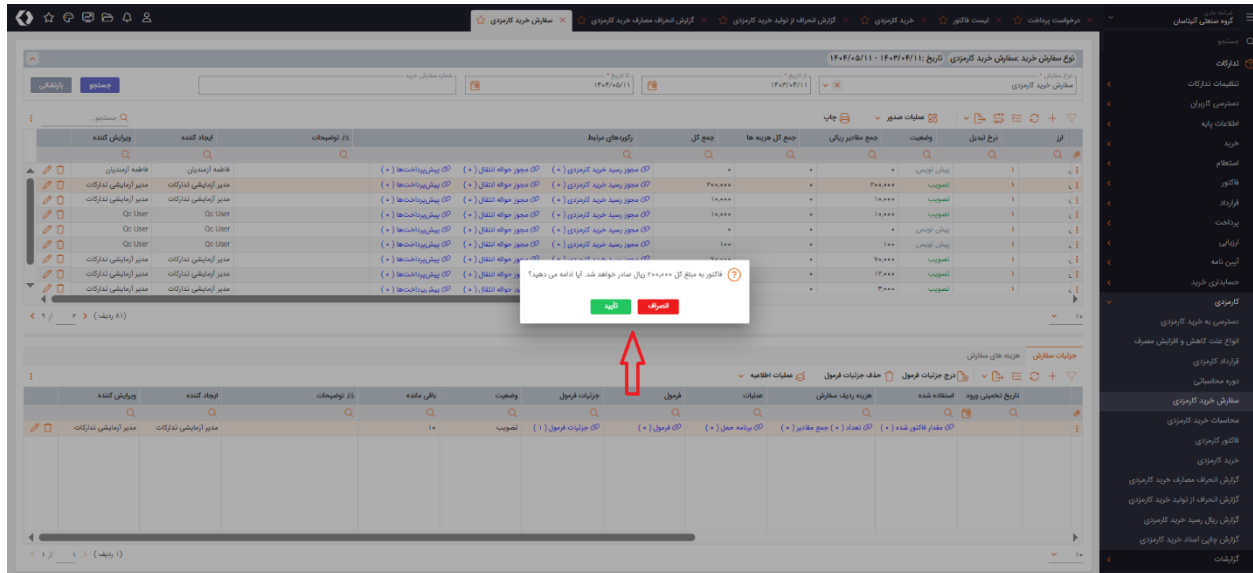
گروه صنعتی آلیتاسان

درخواست پرداخت | لیست فاکتور | خرید کارمزدی | گزارش انحراف از تولید خرید کارمزدی | گزارش انحراف مصارف خرید کارمزدی | سفارش خرید کارمزدی

جستجو
تدارکات
تنظیمات تدارکات
دسترسی کاربران
اطلاعات پایه
خرید
استعلام
فاکتور
قرارداد
پرداخت
ارزیابی
آیین نامه
حسابداری خرید
کارمزدی
دسترسی به خرید کارمزدی
انواع علت کاهش و افزایش مصرف
قرارداد کارمزدی
دوره محاسباتی
سفارش خرید کارمزدی
محاسبات خرید کارمزدی
فاکتور کارمزدی
خرید کارمزدی
گزارش انحراف مصارف خرید کارمزدی
گزارش انحراف از تولید خرید کارمزدی
گزارش ریال رسید خرید کارمزدی
گزارش چاپی اسناد خرید کارمزدی
گزارشات

نوع سفارش خرید :سفارش خرید کارمزدی تاریخ :۱۴۰۳/۰۴/۱۱ - ۱۴۰۴/۰۵/۱۱

نوع سفارش * سفارش خرید کارمزدی
از تاریخ * ۱۴۰۳/۰۴/۱۱
تا تاریخ * ۱۴۰۴/۰۵/۱۱
شماره سفارش خرید
جستجو | بازنشانی

عملیات صدور | چاپ | جستجو...

| ان | نرخ تبدیل | وضعیت | جمع مقادیر ریالی | جمع کل هزینه ها | جمع کل | رکوردهای مرتبط | توضیحات | ایجاد کننده | ویرایش کننده |
|---|---|---|---|---|---|---|---|---|---|
| ۱ | ۱ | پیش نویس | ۰ | ۰ | ۰ | مجوز رسید خرید کارمزدی ( ۰ ) مجوز حواله انتقال ( ۰ ) پیش‌پرداخت‌ها ( ۰ ) | | فاطمه آزمندیان | فاطمه آزمندیان |
| ۱ | ۱ | تصویب | ۲۰۰,۰۰۰ | ۰ | ۲۰۰,۰۰۰ | مجوز رسید خرید کارمزدی ( ۰ ) مجوز حواله انتقال ( ۰ ) پیش‌پرداخت‌ها ( ۰ ) | | مدیر آزمایشی تدارکات | مدیر آزمایشی تدارکات |
| ۱ | ۱ | تصویب | ۱۰,۰۰۰ | ۰ | ۱۰,۰۰۰ | مجوز رسید خرید کارمزدی ( ۰ ) مجوز حواله انتقال ( ۰ ) پیش‌پرداخت‌ها ( ۰ ) | | مدیر آزمایشی تدارکات | مدیر آزمایشی تدارکات |
| ۱ | ۱ | تصویب | ۱۰,۰۰۰ | ۰ | ۱۰,۰۰۰ | مجوز رسید خرید کارمزدی ( ۰ ) مجوز حواله انتقال ( ۰ ) پیش‌پرداخت‌ها ( ۰ ) | | Qc User | Qc User |
| ۱ | ۱ | پیش نویس | ۰ | ۰ | ۰ | مجوز رسید خرید کارمزدی ( ۰ ) مجوز حواله انتقال ( ۰ ) پیش‌پرداخت‌ها ( ۰ ) | | Qc User | Qc User |
| ۱ | ۱ | پیش نویس | ۱۰۰ | ۰ | ۱۰۰ | مجوز رسید خرید کارمزدی ( ۰ ) مجوز حواله انتقال ( ۰ ) پیش‌پرداخت‌ها ( ۰ ) | | Qc User | Qc User |
| ۱ | ۱ | تصویب | ۷۰,۰۰۰ | ۰ | ۷۰,۰۰۰ | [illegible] مجوز حواله انتقال ( ۰ ) پیش‌پرداخت‌ها ( ۰ ) | | مدیر آزمایشی تدارکات | مدیر آزمایشی تدارکات |
| ۱ | ۱ | تصویب | ۱۲,۰۰۰ | ۰ | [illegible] | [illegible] مجوز حواله انتقال ( ۰ ) پیش‌پرداخت‌ها ( ۰ ) | | مدیر آزمایشی تدارکات | مدیر آزمایشی تدارکات |
| ۱ | ۱ | تصویب | ۳,۰۰۰ | ۰ | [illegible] | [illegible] مجوز حواله انتقال ( ۰ ) پیش‌پرداخت‌ها ( ۰ ) | | مدیر آزمایشی تدارکات | مدیر آزمایشی تدارکات |

فاکتور به مبلغ کل ۲۰۰,۰۰۰ ریال صادر خواهد شد. آیا ادامه می دهید؟
انصراف | تأیید

۱۰ | ( ۸۱ ردیف ) ۲ | ۹

جزئیات سفارش | هزینه های سفارش
عملیات اطلاعیه | حذف جزئیات فرمول | درج جزئیات فرمول

| سفارش خرید | تاریخ تخمینی ورود | استفاده شده | هزینه ردیف سفارش | عملیات | فرمول | جزئیات فرمول | وضعیت | باقی مانده | توضیحات | ایجاد کننده | ویرایش کننده |
|---|---|---|---|---|---|---|---|---|---|---|---|
| | | مقدار فاکتور شده ( ۰ ) | تعداد ( ۰ ) جمع مقادیر ( ۰ ) | برنامه حمل ( ۰ ) | فرمول ( ۰ ) | جزئیات فرمول ( ۱ ) | تصویب | ۱۰ | | مدیر آزمایشی تدارکات | مدیر آزمایشی تدارکات |

۱۰ | ( ۱ ردیف ) ۱ | ۱